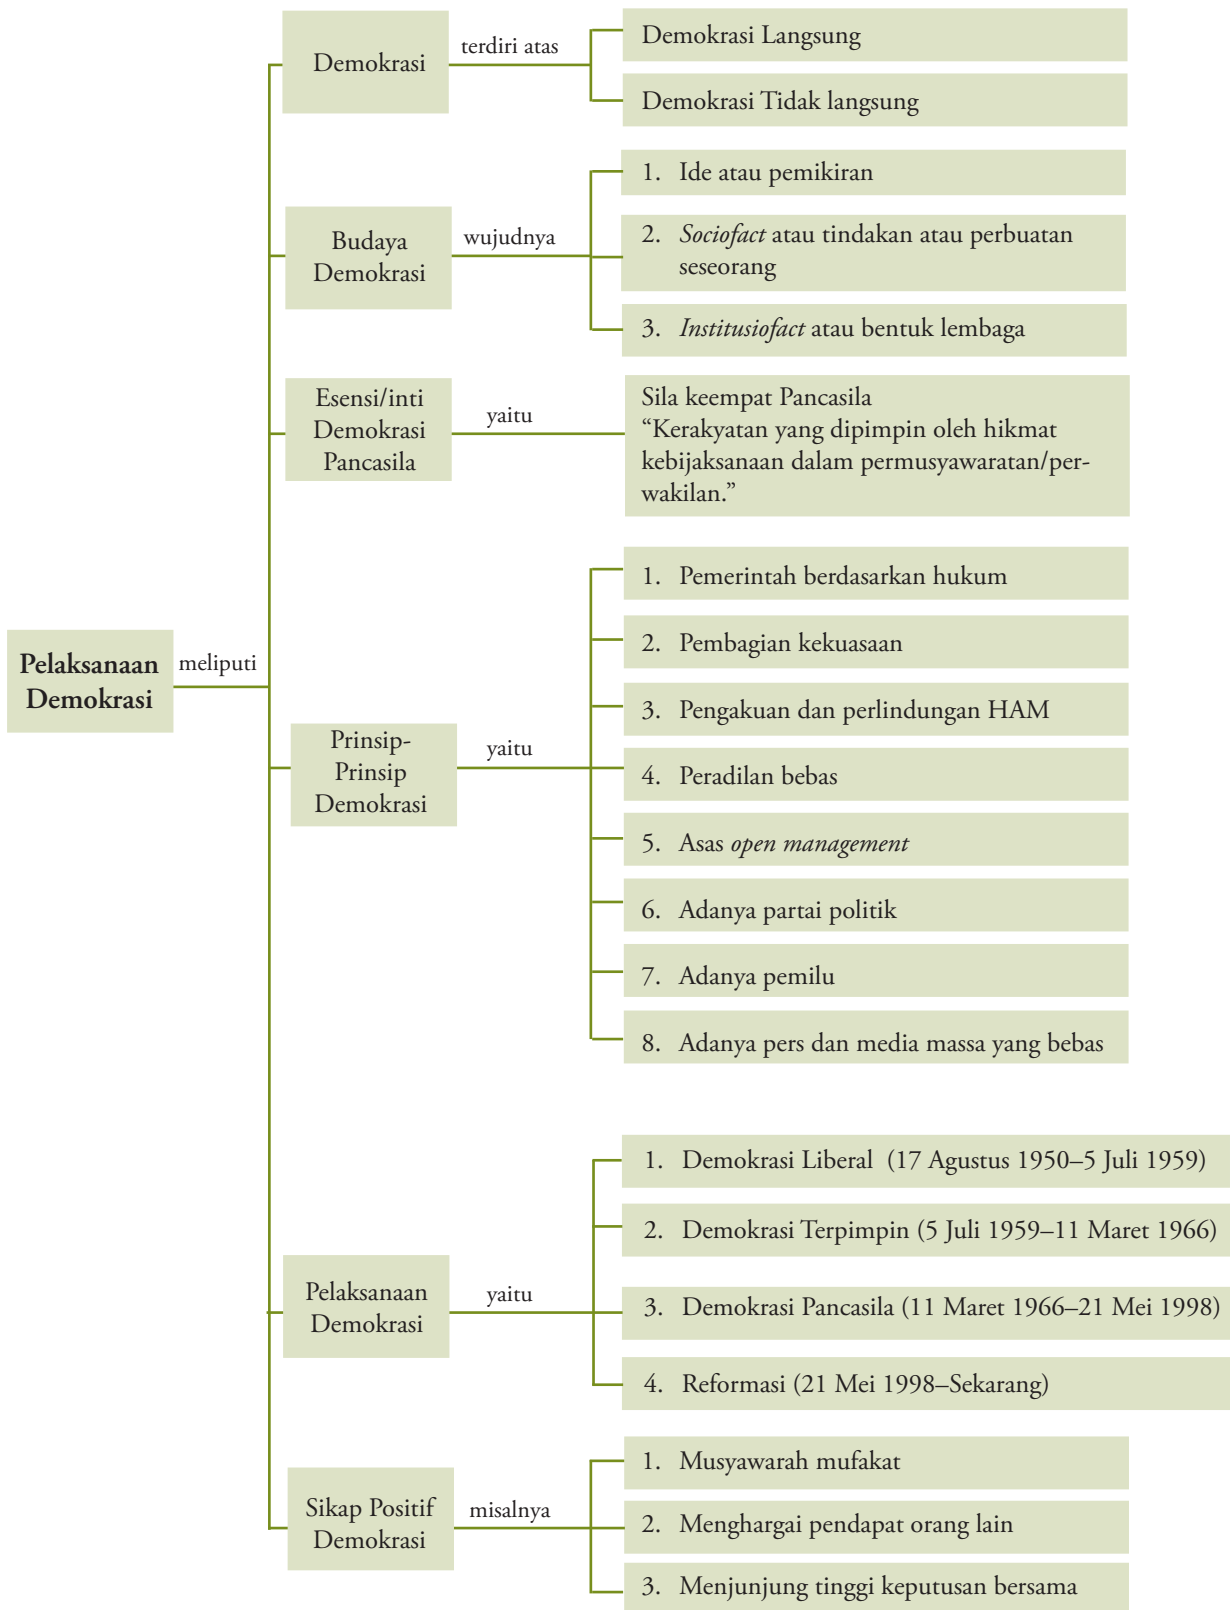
Pelaksanaan Demokrasi

meliputi

Demokrasi

terdiri atas

Demokrasi Langsung

Demokrasi Tidak langsung

Budaya Demokrasi

wujudnya

1. Ide atau pemikiran

2. *Sociofact* atau tindakan atau perbuatan seseorang

3. *Institusiofact* atau bentuk lembaga

Esensi/inti Demokrasi Pancasila

yaitu

Sila keempat Pancasila
“Kerakyatan yang dipimpin oleh hikmat kebijaksanaan dalam permusyawaratan/perwakilan.”

Prinsip-Prinsip Demokrasi

yaitu

1. Pemerintah berdasarkan hukum

2. Pembagian kekuasaan

3. Pengakuan dan perlindungan HAM

4. Peradilan bebas

5. Asas *open management*

6. Adanya partai politik

7. Adanya pemilu

8. Adanya pers dan media massa yang bebas

Pelaksanaan Demokrasi

yaitu

1. Demokrasi Liberal (17 Agustus 1950–5 Juli 1959)

2. Demokrasi Terpimpin (5 Juli 1959–11 Maret 1966)

3. Demokrasi Pancasila (11 Maret 1966–21 Mei 1998)

4. Reformasi (21 Mei 1998–Sekarang)

Sikap Positif Demokrasi

misalnya

1. Musyawarah mufakat

2. Menghargai pendapat orang lain

3. Menjunjung tinggi keputusan bersama